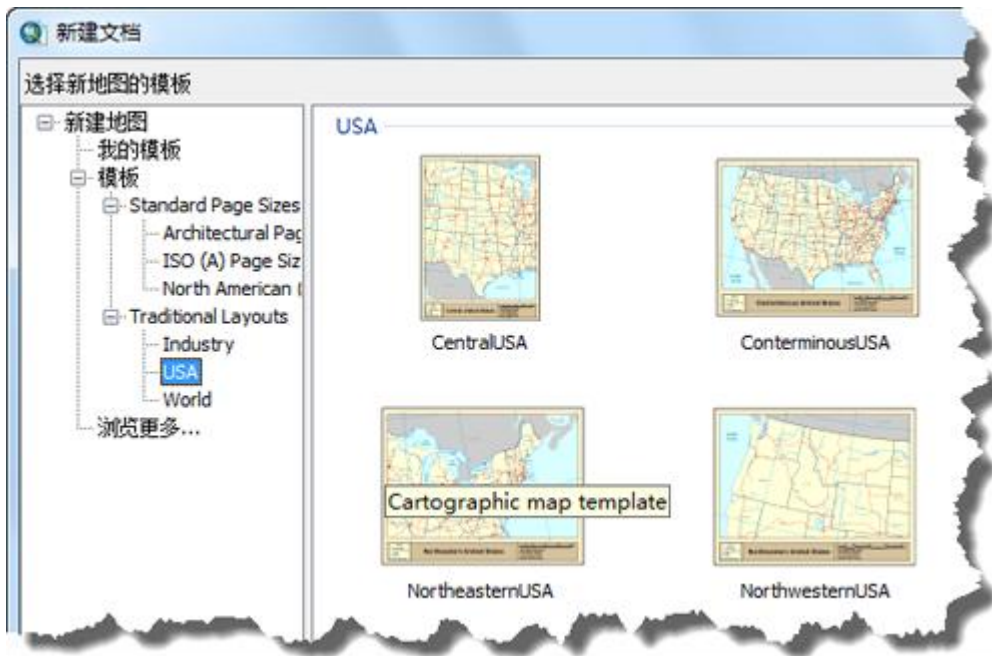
新建文档

选择新地图的模板

新建地图
我的模板
模板
Standard Page Sizes
Architectural Pag
ISO (A) Page Siz
North American (
Traditional Layouts
Industry
USA
World
浏览更多...

USA

CentralUSA

ConterminousUSA

Cartographic map template

NortheasternUSA

NorthwesternUSA